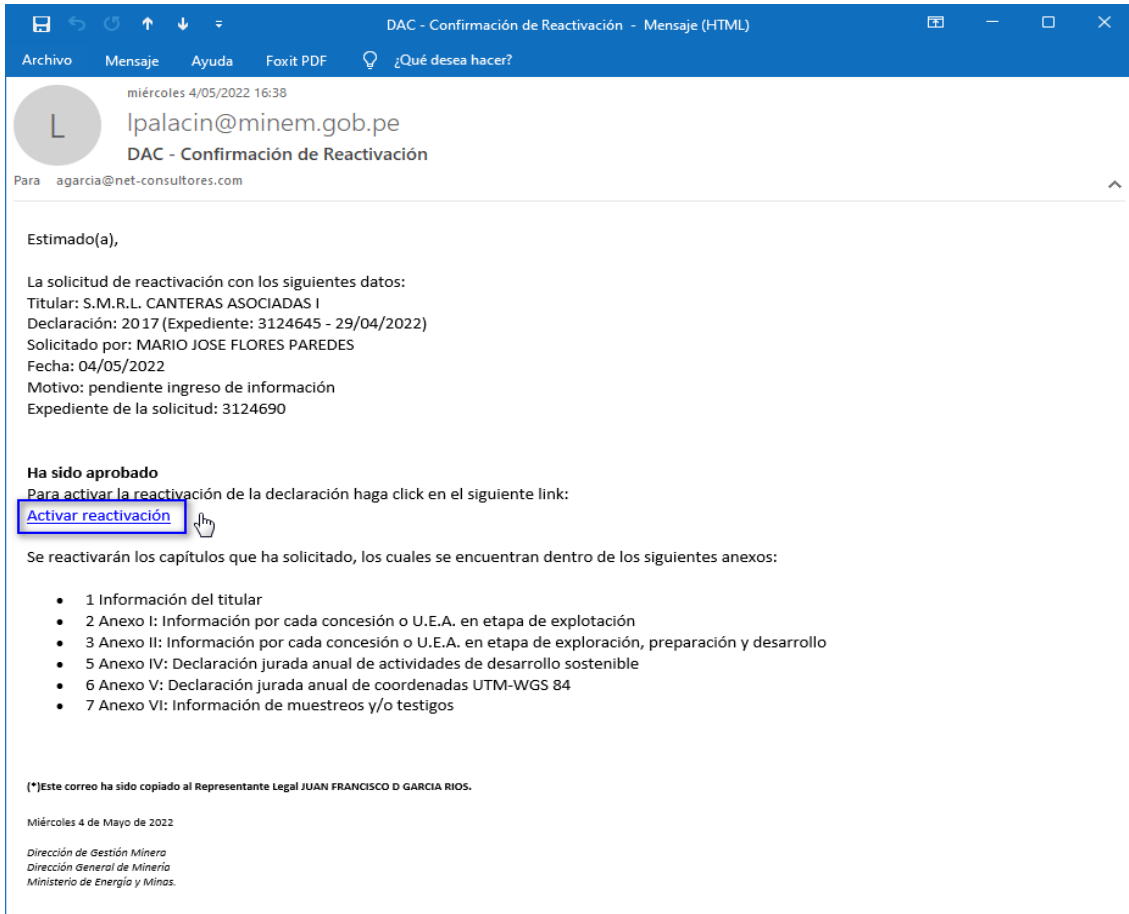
DAC - Confirmación de Reactivación - Mensaje (HTML)

Archivo Mensaje Ayuda Foxit PDF ¿Qué desea hacer?

miércoles 4/05/2022 16:38
L
lpalacin@minem.gob.pe
DAC - Confirmación de Reactivación
Para agarcia@net-consultores.com

Estimado(a),

La solicitud de reactivación con los siguientes datos:
Titular: S.M.R.L. CANTERAS ASOCIADAS I
Declaración: 2017 (Expediente: 3124645 - 29/04/2022)
Solicitado por: MARIO JOSE FLORES PAREDES
Fecha: 04/05/2022
Motivo: pendiente ingreso de información
Expediente de la solicitud: 3124690

**Ha sido aprobado**
Para activar la reactivación de la declaración haga click en el siguiente link:
Activar reactivación

Se reactivarán los capítulos que ha solicitado, los cuales se encuentran dentro de los siguientes anexos:

- 1 Información del titular
- 2 Anexo I: Información por cada concesión o U.E.A. en etapa de explotación
- 3 Anexo II: Información por cada concesión o U.E.A. en etapa de exploración, preparación y desarrollo
- 5 Anexo IV: Declaración jurada anual de actividades de desarrollo sostenible
- 6 Anexo V: Declaración jurada anual de coordenadas UTM-WGS 84
- 7 Anexo VI: Información de muestreos y/o testigos

(*)Este correo ha sido copiado al Representante Legal JUAN FRANCISCO D GARCIA RIOS.

Miércoles 4 de Mayo de 2022

Dirección de Gestión Minera
Dirección General de Minería
Ministerio de Energía y Minas.